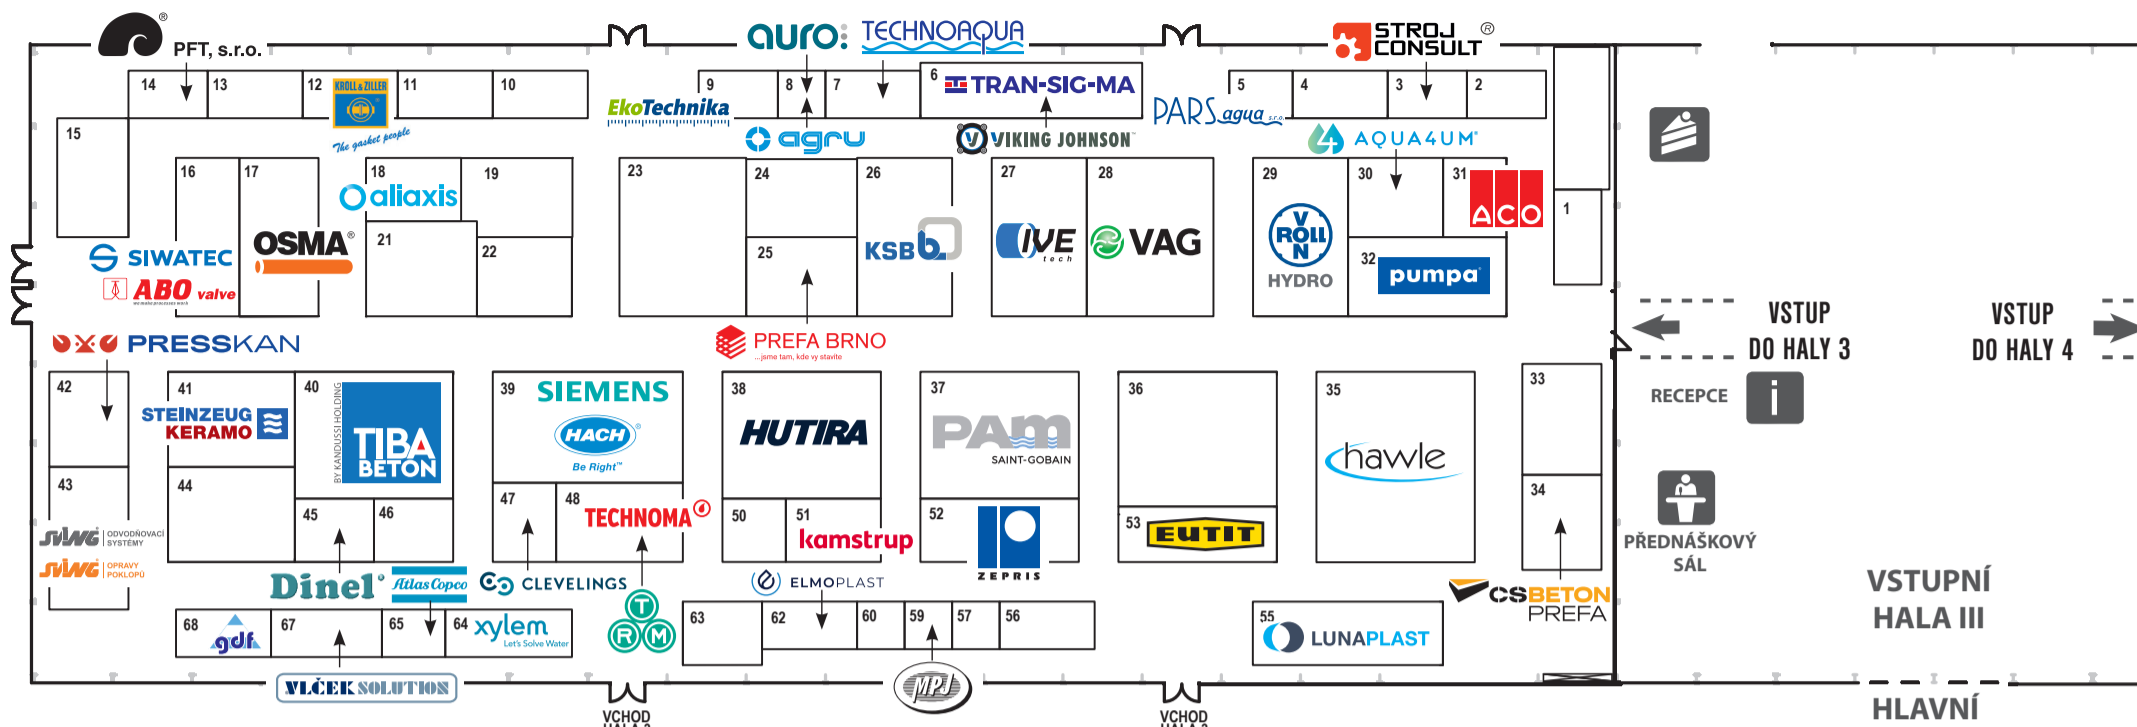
PFT, s.r.o.

auro: TECHNOAQUA

STROJ CONSULT

14 13 12 11 10

KROLL & ZILLER

The gasket people

15

9 8 7 6 TRAN-SIG-MA

EkoTechnika

agru

VIKING JOHNSON

5 4 3 2

PARS aqua s.r.o.

AQUA4UM

16 17 18 19

aliaxis

OSMA

SIWATEC

ABO valve

21 22

23 24 26 25

KSB

27 28

IVE tech

VAG

29 30 31

ROLL HYDRO

ACO

32 pumpa

1

VSTUP DO HALY 3

VSTUP DO HALY 4

RECEPCE

PRESSKAN

PREFA BRNO

...jsme tam, kde vy stavíte

42 41 40

STEINZEUG KERAMO

BY KANDUSSI HOLDING

TIBA BETON

39 SIEMENS

HACH

Be Right™

38 HUTIRA

37 PAM SAINT-GOBAIN

36

35 hawle

33

43 44 45 46

SWG ODVODŇOVACÍ SYSTÉMY

SWG OPRAVY POKLOPŮ

47 48 TECHNOMA

50 51 kamstrup

52 ZEPRIS

53 EUTIT

34

PŘEDNÁŠKOVÝ SÁL

Dinel

Atlas Copco

CLEVELINGS

ELMOPLAST

CS BETON PREFA

VSTUPNÍ HALA III

68 gdf 67 65 64 xylem Let's Solve Water

TRM

63 62 60 59 57 56

55 LUNAPLAST

VLČEK SOLUTION

MPJ

VCHOD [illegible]

VCHOD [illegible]

HLAVNÍ